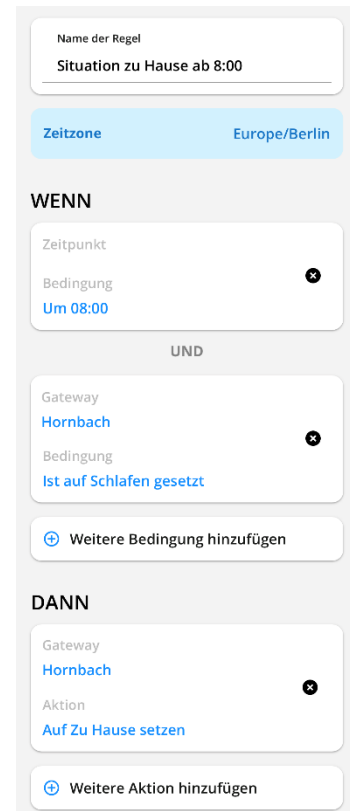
Name der Regel
Situation zu Hause ab 8:00

Zeitzone Europe/Berlin

WENN

Zeitpunkt
Bedingung
Um 08:00

UND

Gateway
Hornbach
Bedingung
Ist auf Schlafen gesetzt

Weitere Bedingung hinzufügen

DANN

Gateway
Hornbach
Aktion
Auf Zu Hause setzen

Weitere Aktion hinzufügen